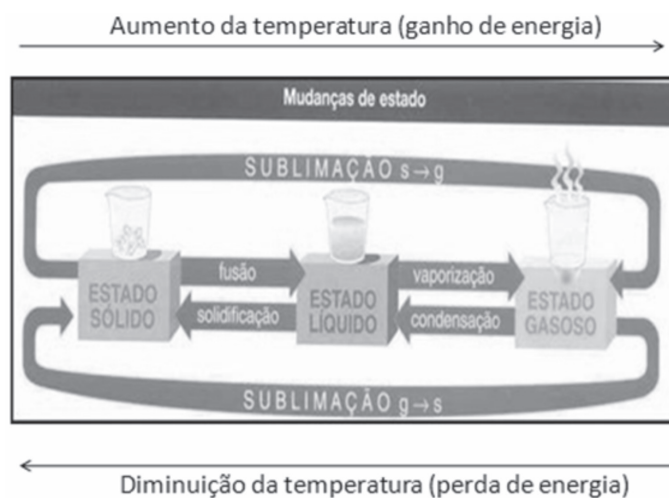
Aumento da temperatura (ganho de energia)

Mudanças de estado

SUBLIMAÇÃO s → g

ESTADO SÓLIDO

fusão

solidificação

ESTADO LÍQUIDO

vaporização

condensação

ESTADO GASOSO

SUBLIMAÇÃO g → s

Diminuição da temperatura (perda de energia)